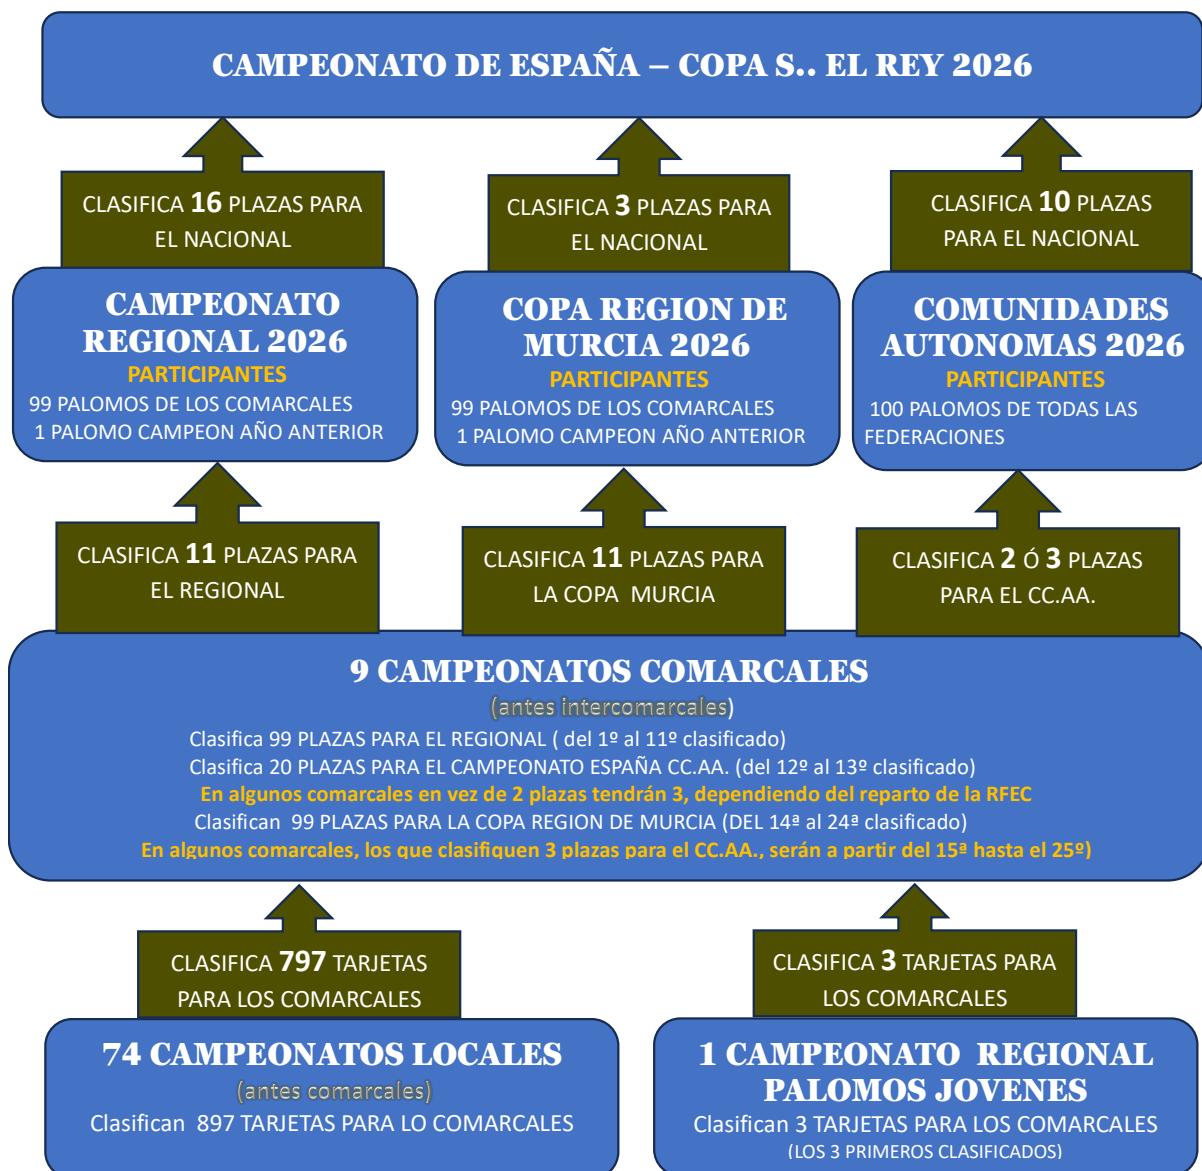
CAMPEONATO DE ESPAÑA – COPA S.. EL REY 2026

CLASIFICA 16 PLAZAS PARA EL NACIONAL

CLASIFICA 3 PLAZAS PARA EL NACIONAL

CLASIFICA 10 PLAZAS PARA EL NACIONAL

CAMPEONATO REGIONAL 2026
PARTICIPANTES
99 PALOMOS DE LOS COMARCALES
1 PALOMO CAMPEON AÑO ANTERIOR

COPA REGION DE MURCIA 2026
PARTICIPANTES
99 PALOMOS DE LOS COMARCALES
1 PALOMO CAMPEON AÑO ANTERIOR

COMUNIDADES AUTONOMAS 2026
PARTICIPANTES
100 PALOMOS DE TODAS LAS FEDERACIONES

CLASIFICA 11 PLAZAS PARA EL REGIONAL

CLASIFICA 11 PLAZAS PARA LA COPA MURCIA

CLASIFICA 2 Ó 3 PLAZAS PARA EL CC.AA.

9 CAMPEONATOS COMARCALES
(antes intercomarcales)
Clasifica 99 PLAZAS PARA EL REGIONAL ( del 1º al 11º clasificado)
Clasifica 20 PLAZAS PARA EL CAMPEONATO ESPAÑA CC.AA. (del 12º al 13º clasificado)
En algunos comarcales en vez de 2 plazas tendrán 3, dependiendo del reparto de la RFEC
Clasifican 99 PLAZAS PARA LA COPA REGION DE MURCIA (DEL 14ª al 24ª clasificado)
En algunos comarcales, los que clasifiquen 3 plazas para el CC.AA., serán a partir del 15ª hasta el 25º)

CLASIFICA 797 TARJETAS PARA LOS COMARCALES

CLASIFICA 3 TARJETAS PARA LOS COMARCALES

74 CAMPEONATOS LOCALES
(antes comarcales)
Clasifican 897 TARJETAS PARA LO COMARCALES

1 CAMPEONATO REGIONAL PALOMOS JOVENES
Clasifican 3 TARJETAS PARA LOS COMARCALES
(LOS 3 PRIMEROS CLASIFICADOS)